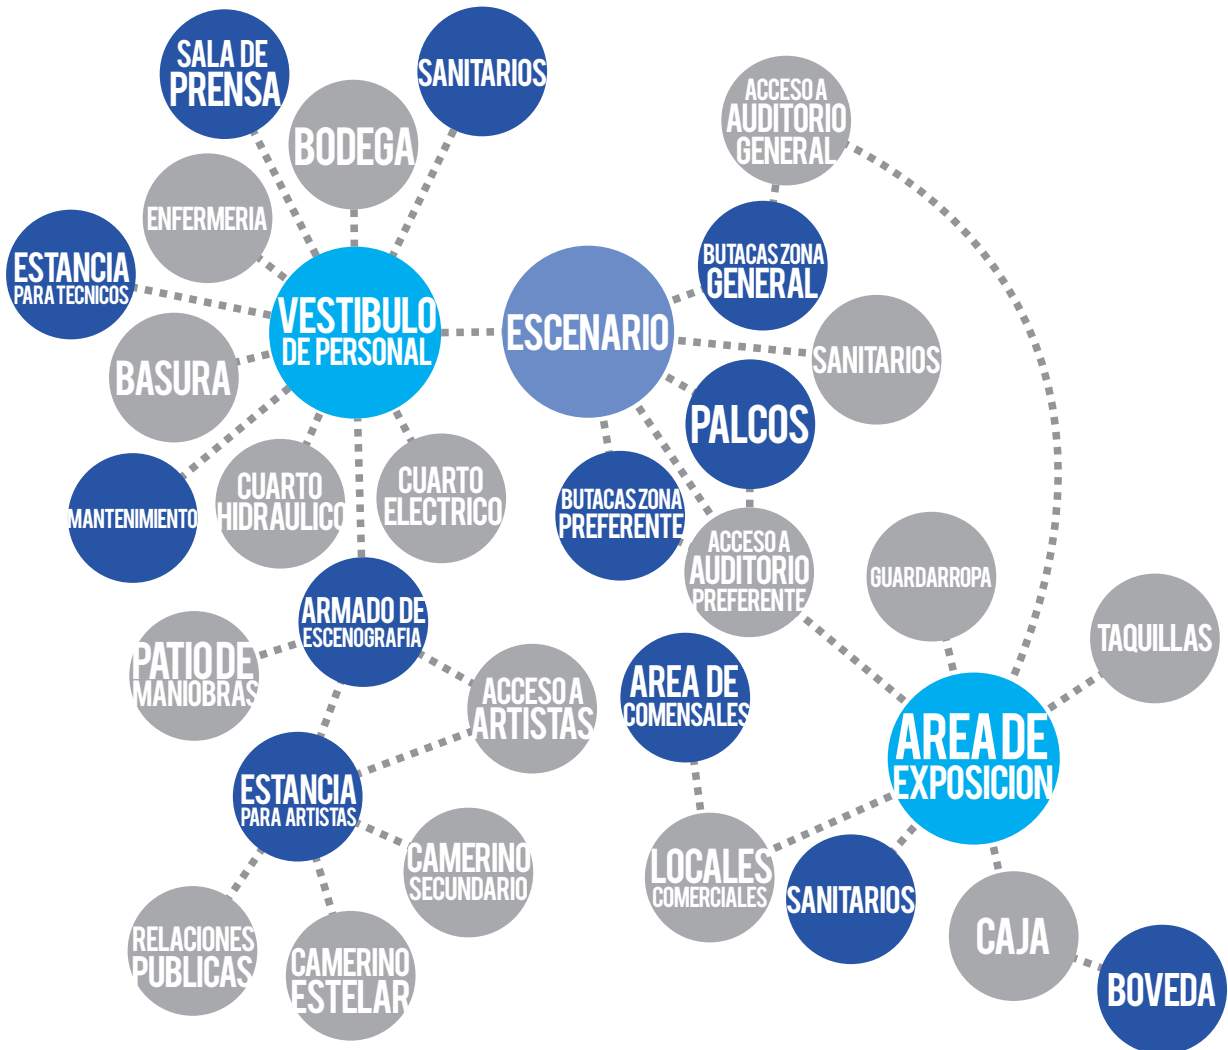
SALA DE PRENSA

SANITARIOS

BODEGA

ENFERMERIA

ESTANCIA PARA TECNICOS

VESTIBULO DE PERSONAL

BASURA

MANTENIMIENTO

CUARTO HIDRAULICO

CUARTO ELECTRICO

ARMADO DE ESCENOGRAFIA

PATIO DE MANIOBRAS

ACCESO A ARTISTAS

ESTANCIA PARA ARTISTAS

CAMERINO SECUNDARIO

RELACIONES PUBLICAS

CAMERINO ESTELAR

ACCESO A AUDITORIO GENERAL

BUTACAS ZONA GENERAL

ESCENARIO

SANITARIOS

PALCOS

BUTACAS ZONA PREFERENTE

ACCESO A AUDITORIO PREFERENTE

GUARDARROPA

TAQUILLAS

AREA DE COMENSALES

AREA DE EXPOSICION

LOCALES COMERCIALES

SANITARIOS

CAJA

BOVEDA